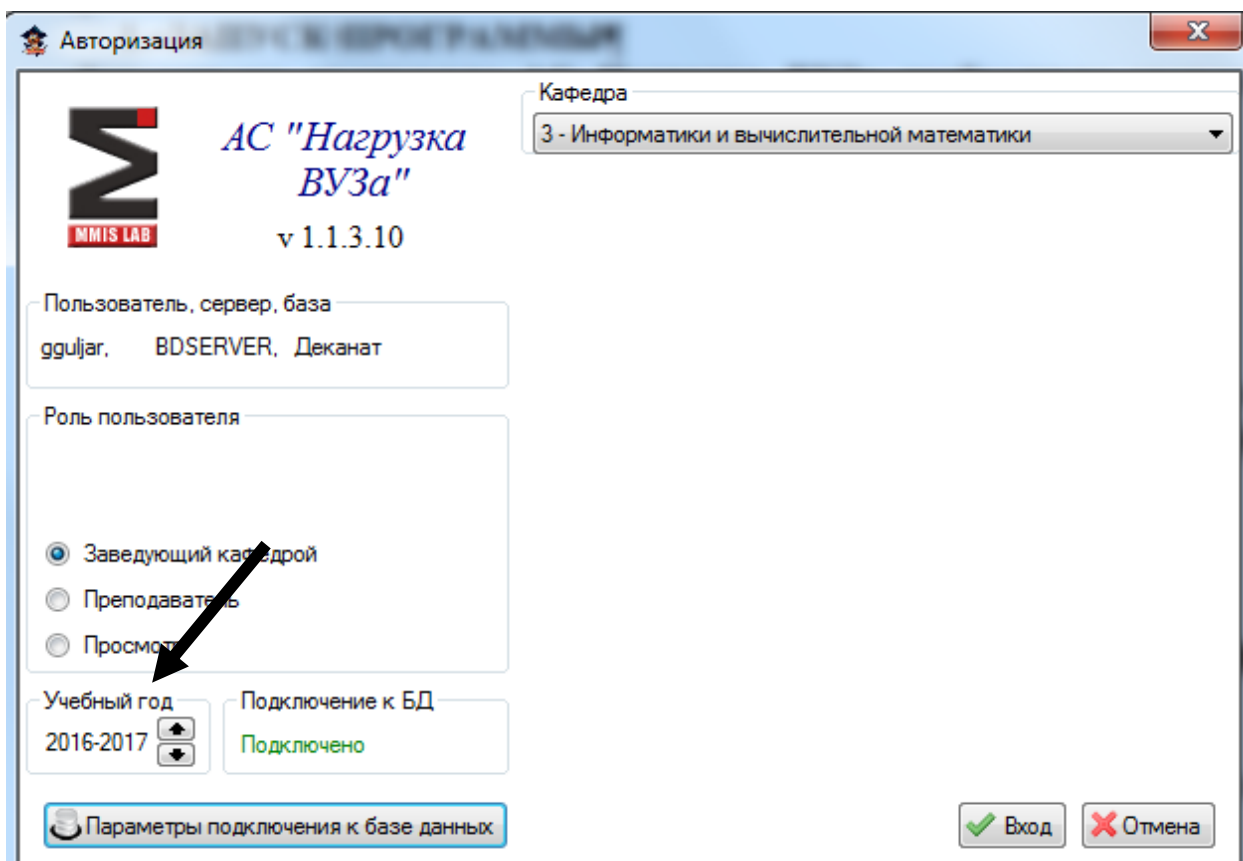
Авторизация

MMIS LAB

АС "Нагрузка ВУЗа"
v 1.1.3.10

Пользователь, сервер, база
ggulјar, BDSERVER, Деканат

Роль пользователя
Заведующий кафедрой
Преподаватель
Просмотр

Учебный год
2016-2017

Подключение к БД
Подключено

Параметры подключения к базе данных

Кафедра
3 - Информатики и вычислительной математики

Вход
Отмена